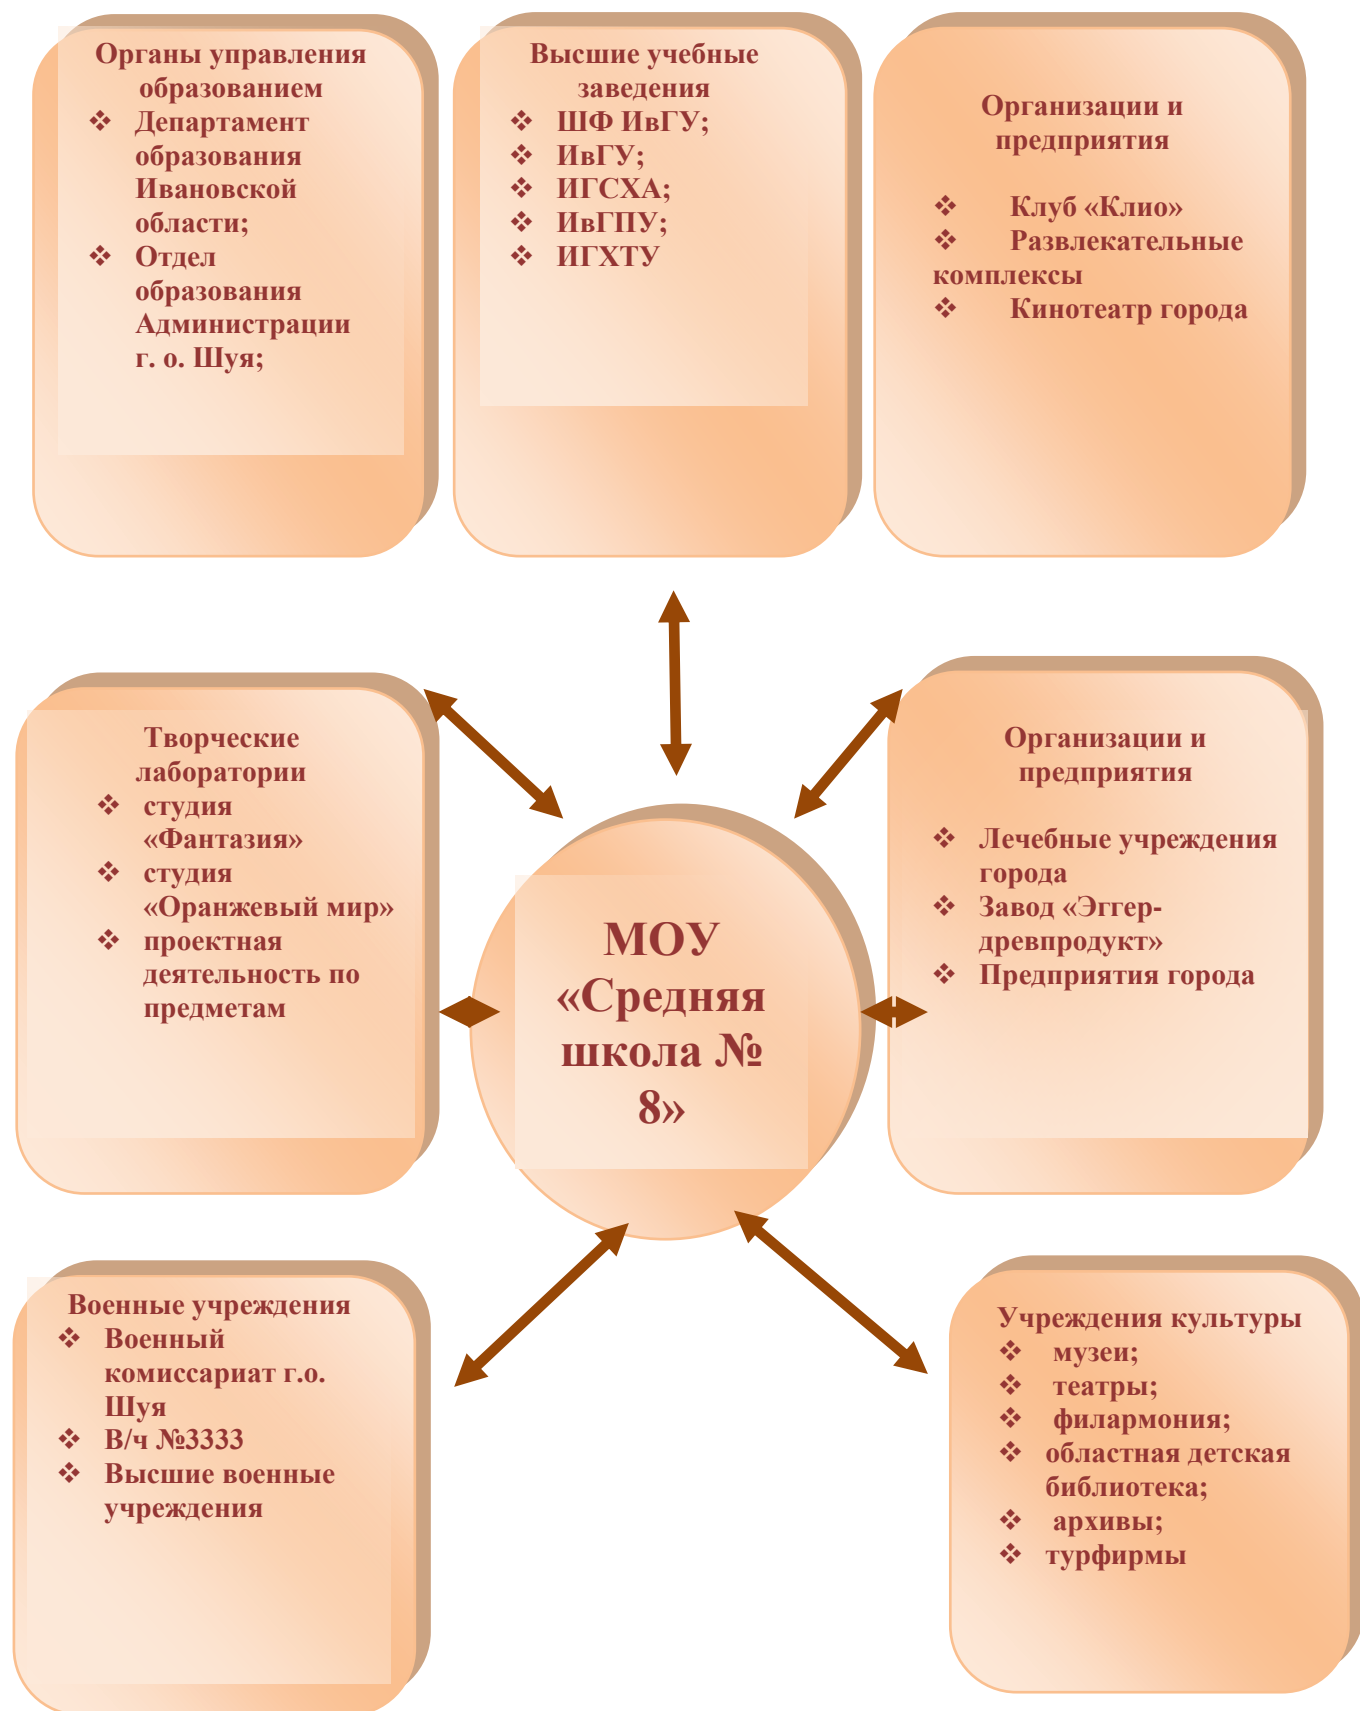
Органы управления образованием
❖ Департамент образования Ивановской области;
❖ Отдел образования Администрации г. о. Шуя;

Высшие учебные заведения
❖ ШФ ИвГУ;
❖ ИвГУ;
❖ ИГСХА;
❖ ИвГПУ;
❖ ИГХТУ

Организации и предприятия

❖ Клуб «Клио»
❖ Развлекательные комплексы
❖ Кинотеатр города

Творческие лаборатории
❖ студия «Фантазия»
❖ студия «Оранжевый мир»
❖ проектная деятельность по предметам

МОУ «Средняя школа № 8»

Организации и предприятия

❖ Лечебные учреждения города
❖ Завод «Эггер-древпродукт»
❖ Предприятия города

Военные учреждения
❖ Военный комиссариат г.о. Шуя
❖ В/ч №3333
❖ Высшие военные учреждения

Учреждения культуры
❖ музеи;
❖ театры;
❖ филармония;
❖ областная детская библиотека;
❖ архивы;
❖ турфирмы